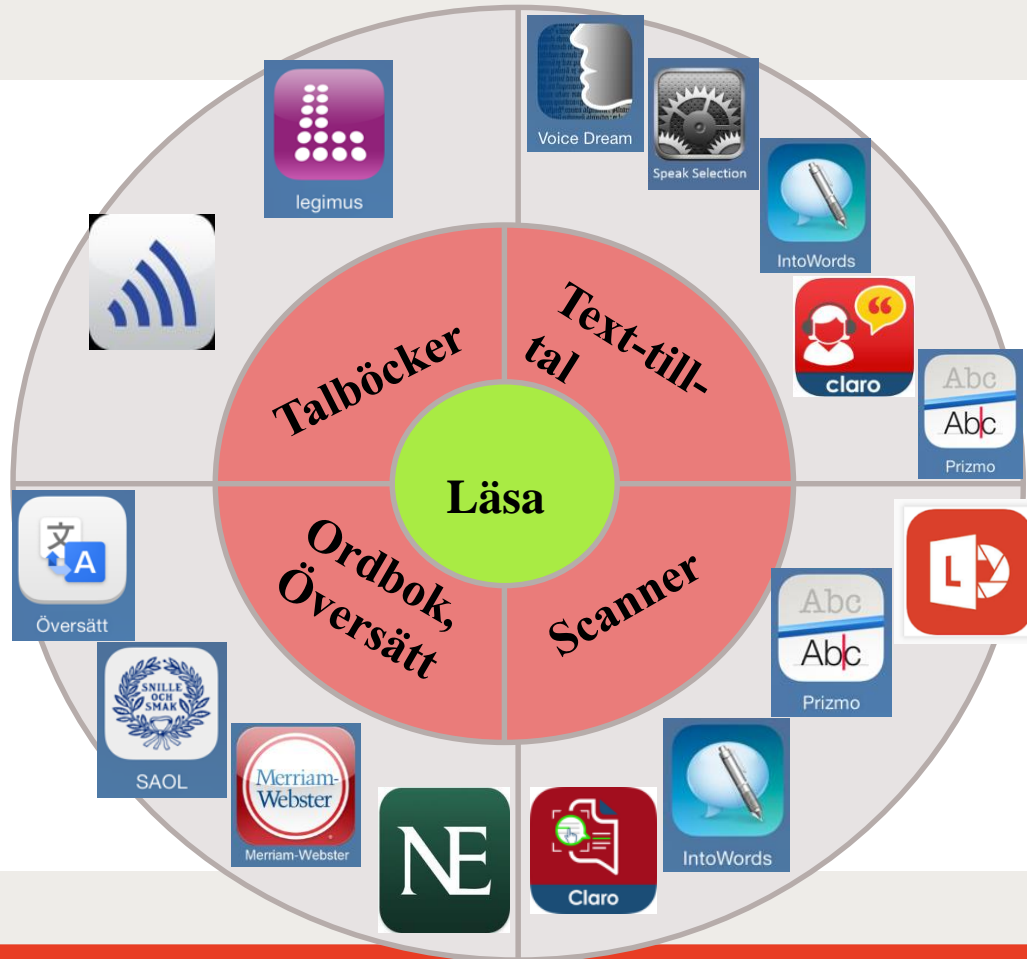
Läsa

Talböcker

Text-till-tal

Ordbok, Översätt

Scanner

legimus

Voice Dream

Speak Selection

IntoWords

claro

Abc
Abc
Prizmo

文
A
Översätt

SNILLE OCH SMAK
SAOL

Merriam-Webster
Merriam-Webster

NE

Claro

IntoWords

Abc
Abc
Prizmo

L